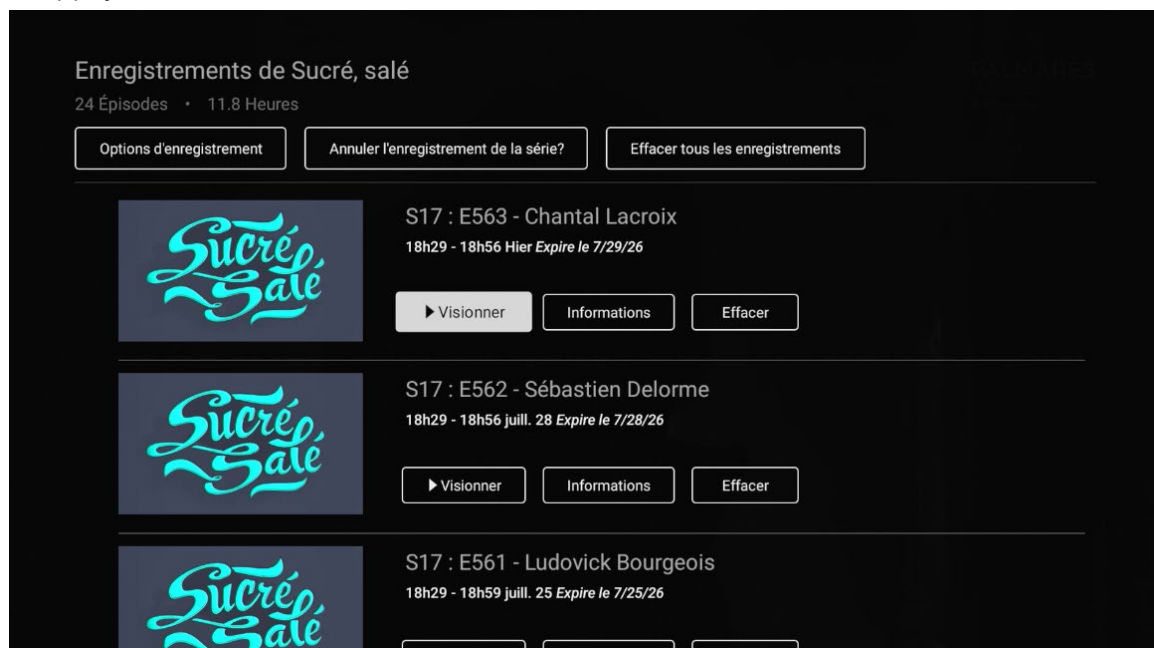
Enregistrements de Sucré, salé
24 Épisodes • 11.8 Heures

Options d'enregistrement | Annuler l'enregistrement de la série? | Effacer tous les enregistrements

Sucré Salé

S17 : E563 - Chantal Lacroix
18h29 - 18h56 Hier *Expire le 7/29/26*

▶ Visionner | Informations | Effacer

Sucré Salé

S17 : E562 - Sébastien Delorme
18h29 - 18h56 juill. 28 *Expire le 7/28/26*

▶ Visionner | Informations | Effacer

Sucré Salé

S17 : E561 - Ludovick Bourgeois
18h29 - 18h59 juill. 25 *Expire le 7/25/26*